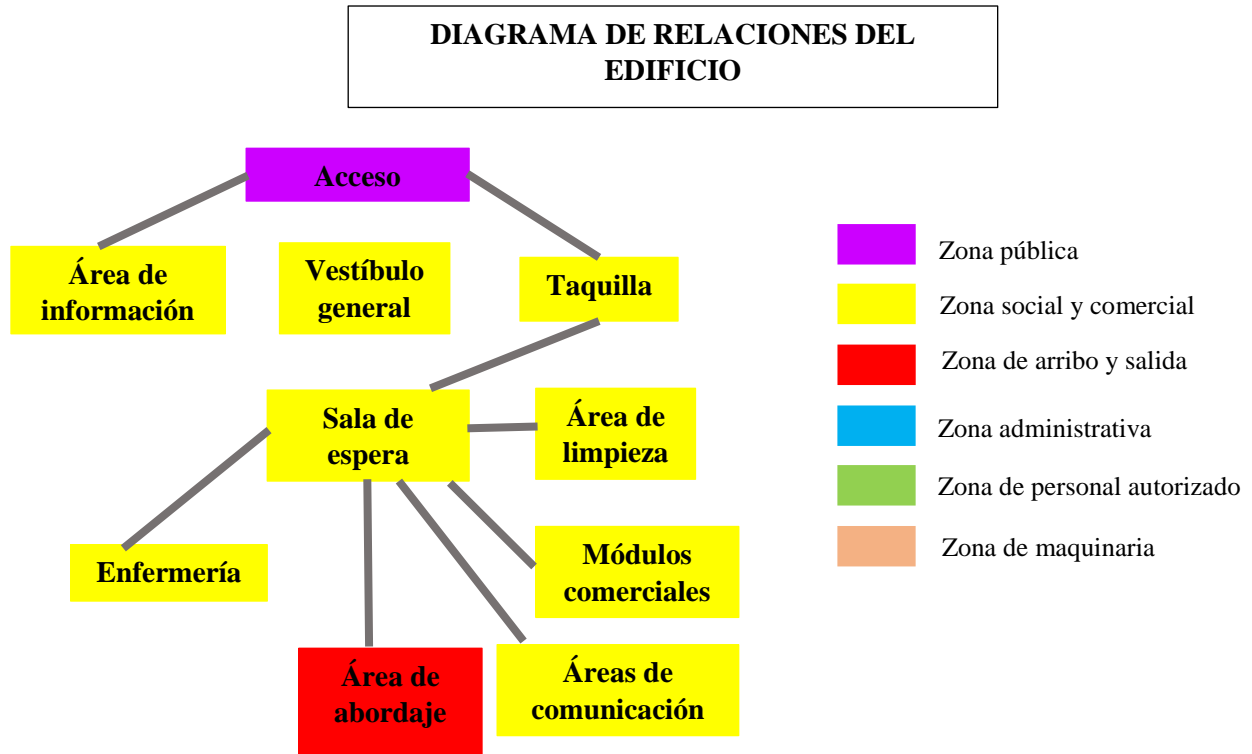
DIAGRAMA DE RELACIONES DEL EDIFICIO

Acceso

Área de información

Vestíbulo general

Taquilla

Sala de espera

Área de limpieza

Enfermería

Módulos comerciales

Área de abordaje

Áreas de comunicación

Zona pública

Zona social y comercial

Zona de arribo y salida

Zona administrativa

Zona de personal autorizado

Zona de maquinaria